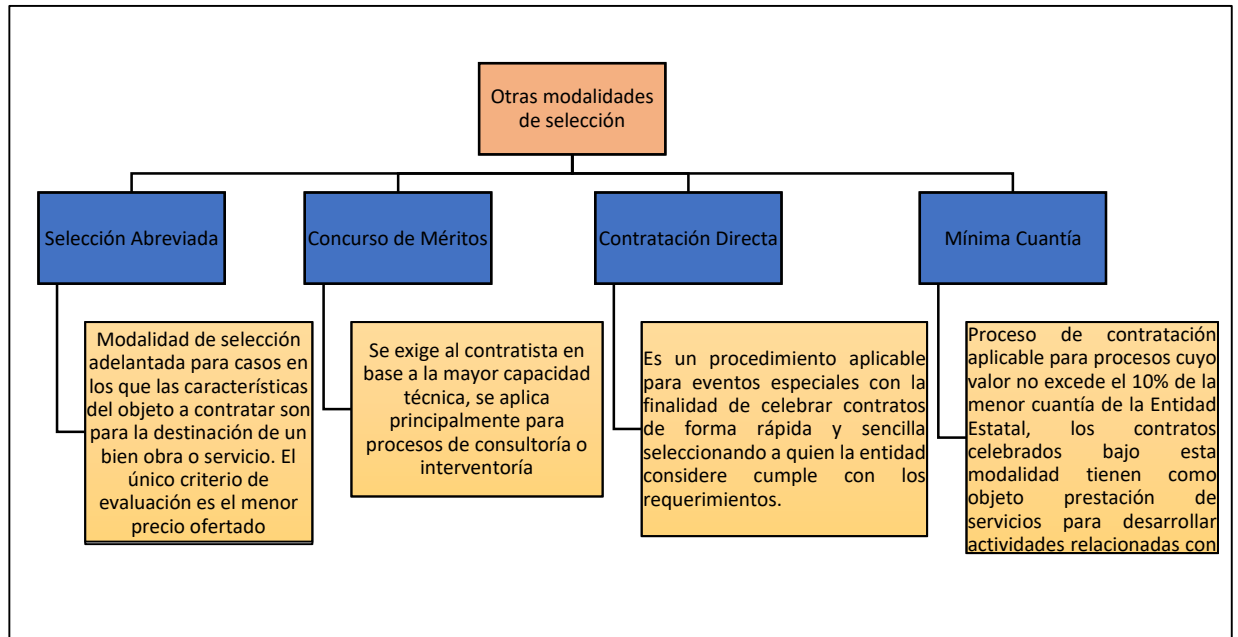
Otras modalidades de selección

Selección Abreviada

Concurso de Méritos

Contratación Directa

Mínima Cuantía

Modalidad de selección adelantada para casos en los que las características del objeto a contratar son para la destinación de un bien obra o servicio. El único criterio de evaluación es el menor precio ofertado

Se exige al contratista en base a la mayor capacidad técnica, se aplica principalmente para procesos de consultoría o interventoría

Es un procedimiento aplicable para eventos especiales con la finalidad de celebrar contratos de forma rápida y sencilla seleccionando a quien la entidad considere cumple con los requerimientos.

Proceso de contratación aplicable para procesos cuyo valor no excede el 10% de la menor cuantía de la Entidad Estatal, los contratos celebrados bajo esta modalidad tienen como objeto prestación de servicios para desarrollar actividades relacionadas con